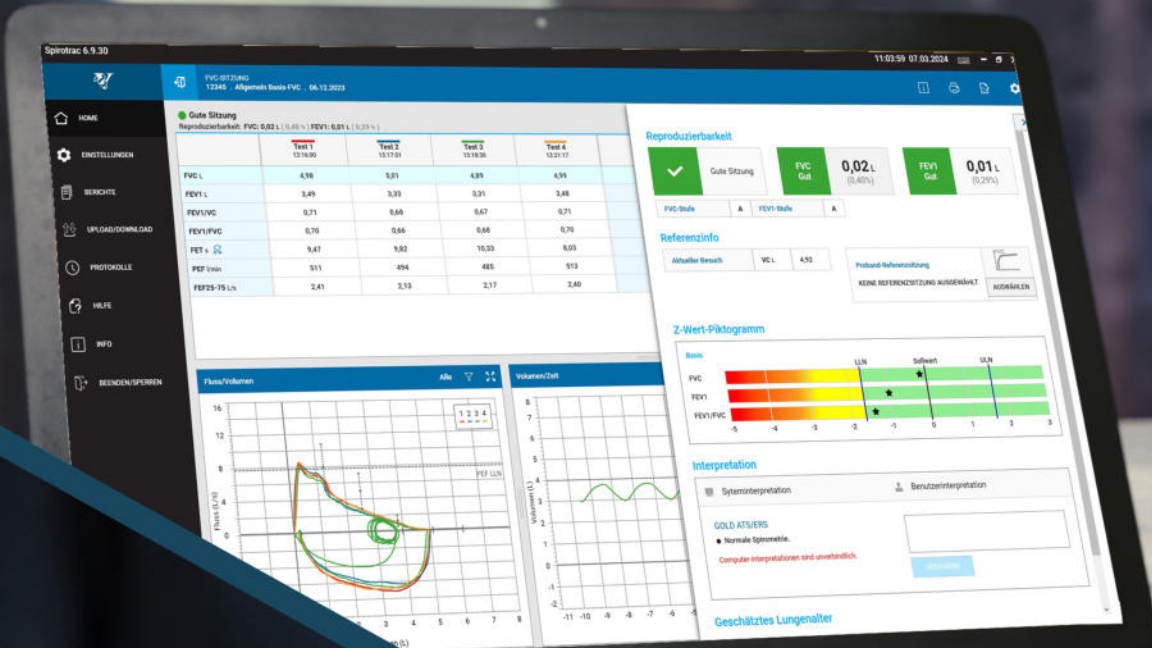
Spirotrac 6.9.30

11:03:59 07.03.2024

FVC-SITZUNG
12345 . Allgemein Basis-FVC . 06.12.2023

HOME
EINSTELLUNGEN
BERICHTE
UPLOAD/DOWNLOAD
PROTOKOLLE
HILFE
INFO
BEENDEN/SPERREN

Gute Sitzung
Reproduzierbarkeit: FVC: 0,02 L (0,40 %) FEV1: 0,01 L (0,29 %)

| | Test 1 13:16:00 | Test 2 13:17:01 | Test 3 13:18:30 | Test 4 13:21:17 |
|---|---|---|---|---|
| FVC L | 4,98 | 5,01 | 4,89 | 4,99 |
| FEV1 L | 3,49 | 3,33 | 3,31 | 3,48 |
| FEV1/VC | 0,71 | 0,66 | 0,67 | 0,71 |
| FEV1/FVC | 0,70 | 0,66 | 0,68 | 0,70 |
| FET s | 9,47 | 9,82 | 10,33 | 8,03 |
| PEF l/min | 511 | 494 | 485 | 513 |
| FEF25-75 L/s | 2,41 | 2,13 | 2,17 | 2,40 |

Fluss/Volumen
Alle
1 2 3 4
PEF LLN
Fluss (L/s)
16 12 8 4 0 -4
Volumen/Zeit
Volumen (L)
9 8 7 6 5 4 3 2 1 0 -1 -2
-11 -10 -9 -8 -7 -6

Reproduzierbarkeit
Gute Sitzung
FVC Gut 0,02 L (0,40%)
FEV1 Gut 0,01 L (0,29%)
FVC-Stufe A
FEV1-Stufe A

Referenzinfo
Aktueller Besuch VC L 4,92
Proband-Referenzsitzung
KEINE REFERENZSITZUNG AUSGEWÄHLT
AUSWÄHLEN

Z-Wert-Piktogramm
Basis
LLN Sollwert ULN
FVC
FEV1
FEV1/FVC
-5 -4 -3 -2 -1 0 1 2 3

Interpretation
Systeminterpretation
Benutzerinterpretation
GOLD ATS/ERS
Normale Spirometrie.
Computer Interpretationen sind unverbindlich.

Geschätztes Lungenalter